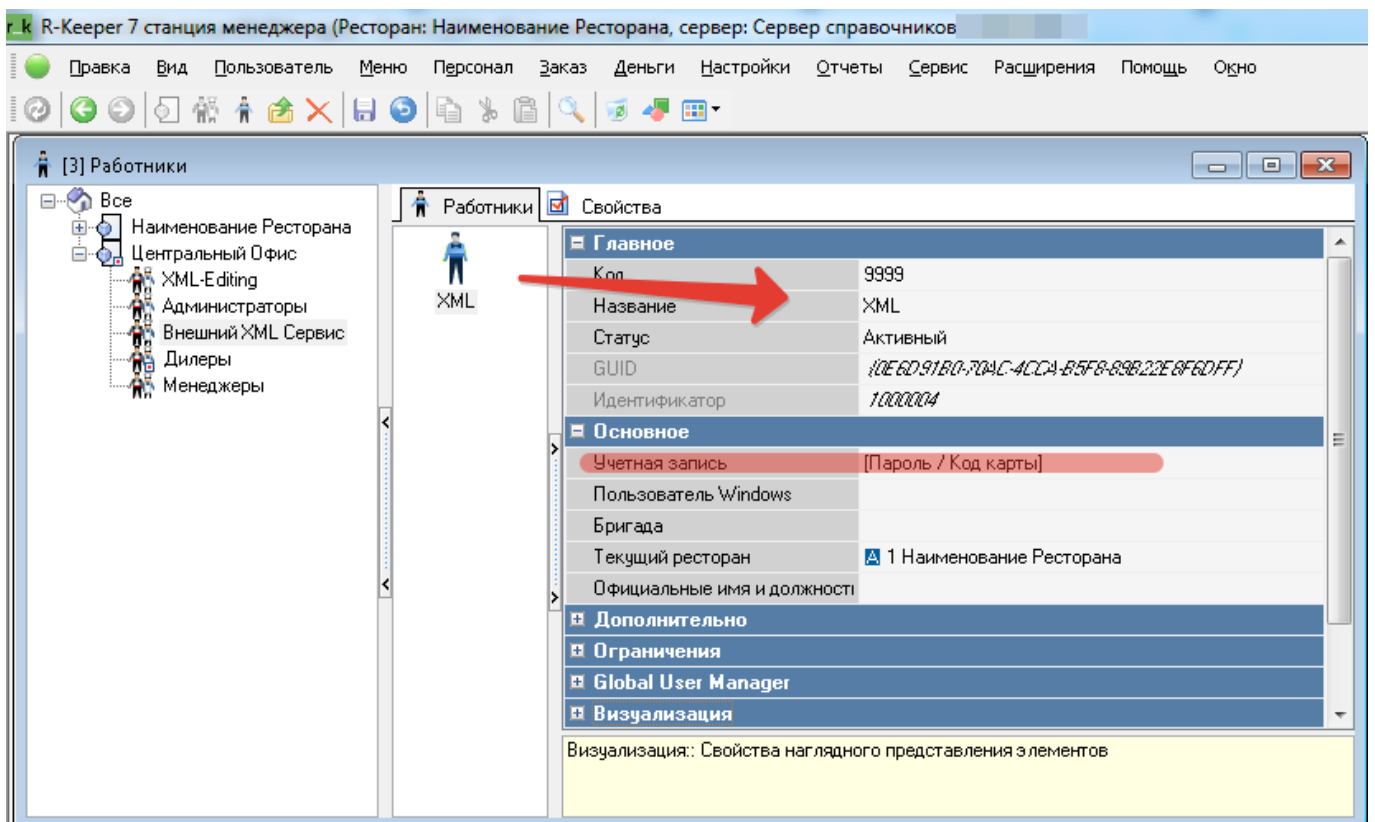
r_k R-Keeper 7 станция менеджера (Ресторан: Наименование Ресторана, сервер: Сервер справочников

Правка Вид Пользователь Меню Персонал Заказ Деньги Настройки Отчеты Сервис Расширения Помощь Окно

[3] Работники

Все
Наименование Ресторана
Центральный Офис
XML-Editing
Администраторы
Внешний XML Сервис
Дилеры
Менеджеры

Работники Свойства

XML

| Главное | |
|---|---|
| Код | 9999 |
| Название | XML |
| Статус | Активный |
| GUID | {0E6D91B0-70AC-4CCA-B5F8-89B22E8F6DFF} |
| Идентификатор | 1000004 |
| Основное | |
| Учетная запись | [Пароль / Код карты] |
| Пользователь Windows | |
| Бригада | |
| Текущий ресторан | 1 Наименование Ресторана |
| Официальные имя и должности | |
| Дополнительно | |
| Ограничения | |
| Global User Manager | |
| Визуализация | |

Визуализация:: Свойства наглядного представления элементов